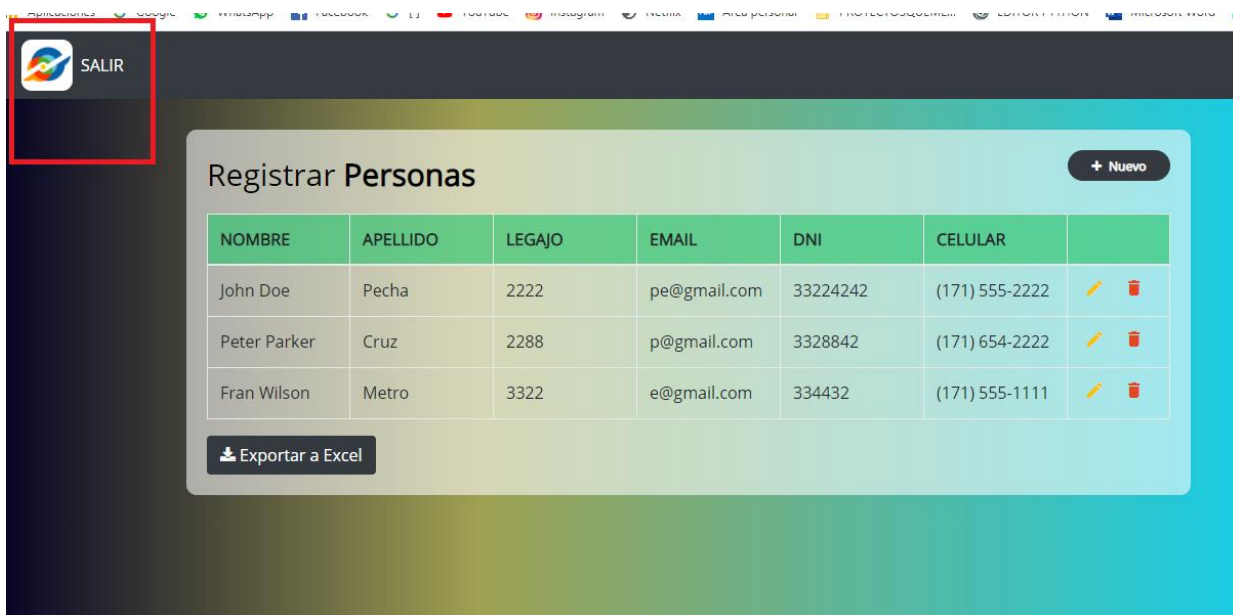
Aplicaciones Google WhatsApp Facebook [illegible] YouTube Instagram Netflix Área personal PROYECTOSQUEMI... EDITOR PYTHON Microsoft Word

SALIR

Registrar **Personas**

+ Nuevo

| NOMBRE | APELLIDO | LEGAJO | EMAIL | DNI | CELULAR | |
|---|---|---|---|---|---|---|
| John Doe | Pecha | 2222 | pe@gmail.com | 33224242 | (171) 555-2222 | |
| Peter Parker | Cruz | 2288 | p@gmail.com | 3328842 | (171) 654-2222 | |
| Fran Wilson | Metro | 3322 | e@gmail.com | 334432 | (171) 555-1111 | |

Exportar a Excel